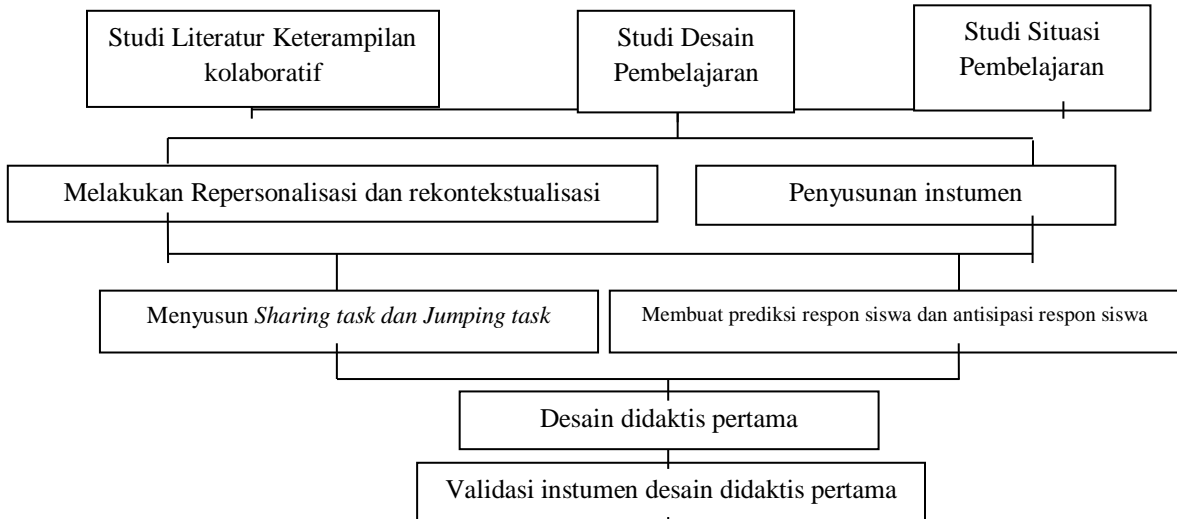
Studi Literatur Keterampilan kolaboratif

Studi Desain Pembelajaran

Studi Situasi Pembelajaran

Melakukan Repersonalisasi dan rekontekstualisasi

Penyusunan instumen

Menyusun *Sharing task dan Jumping task*

Membuat prediksi respon siswa dan antisipasi respon siswa

Desain didaktis pertama

Validasi instumen desain didaktis pertama